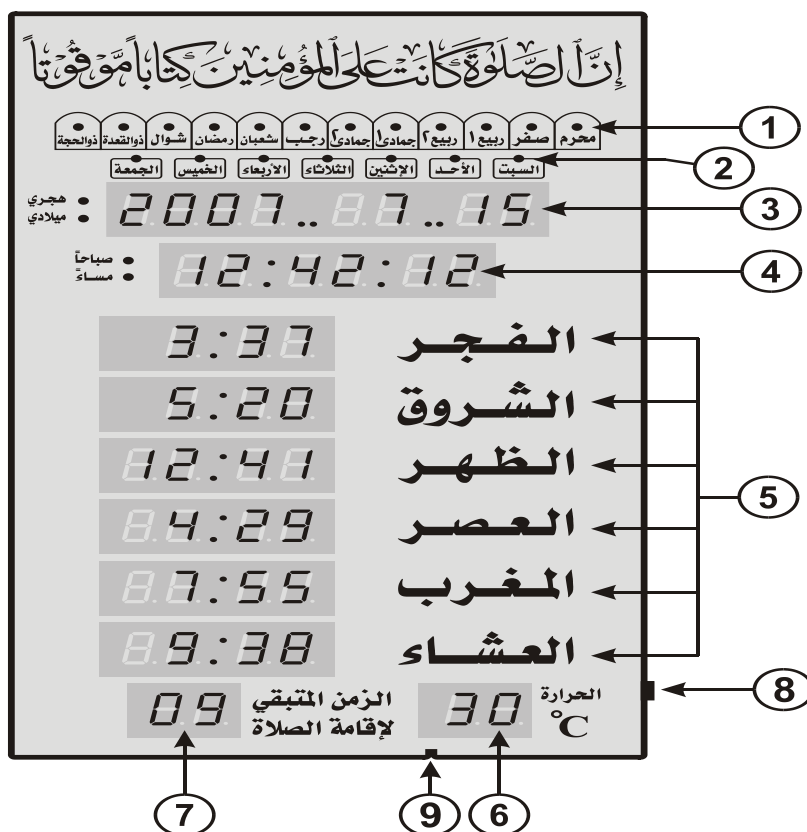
إِنَّ الصَّلَوٰةَ كَانَتْ عَلَى الْمُؤْمِنِينَ كِتَٰبًا مَّوْقُوتًا

محرم صفر ربيع ١ ربيع ٢ جمادى١ جمادى٢ رجب شعبان رمضان شوال ذوالقعدة ذوالحجة

1

السبت الأحد الإثنين الثلاثاء الأربعاء الخميس الجمعة

2

هجري
ميلادي

2007 .. 07 .. 15

3

صباحاً
مساءً

12:42:12

4

الفجر 3:37
الشروق 5:20
الظهر 12:41
العصر 4:29
المغرب 7:55
العشاء 9:38

5

الزمن المتبقي لإقامة الصلاة 09

الحرارة 30 °C

8

7 9 6